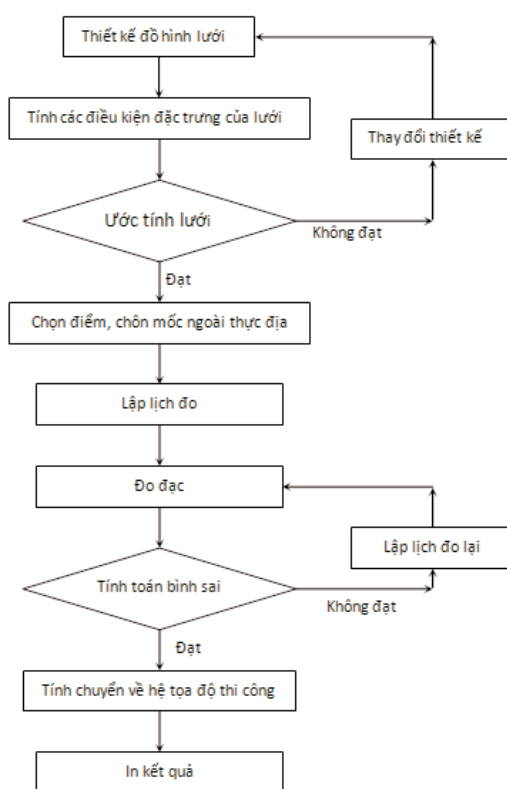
Thiết kế đồ hình lưới

Tính các điều kiện đặc trưng của lưới

Thay đổi thiết kế

Ước tính lưới

Không đạt

Đạt

Chọn điểm, chôn mốc ngoài thực địa

Lập lịch đo

Đo đạc

Lập lịch đo lại

Tính toán bình sai

Không đạt

Đạt

Tính chuyển về hệ tọa độ thi công

In kết quả